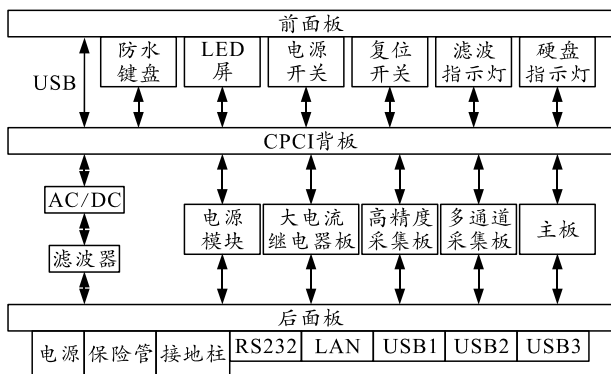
前面板

USB

防水键盘

LED屏

电源开关

复位开关

滤波指示灯

硬盘指示灯

CPCI背板

AC/DC

滤波器

电源模块

大电流继电器板

高精度采集板

多通道采集板

主板

后面板

电源

保险管

接地柱

RS232

LAN

USB1

USB2

USB3